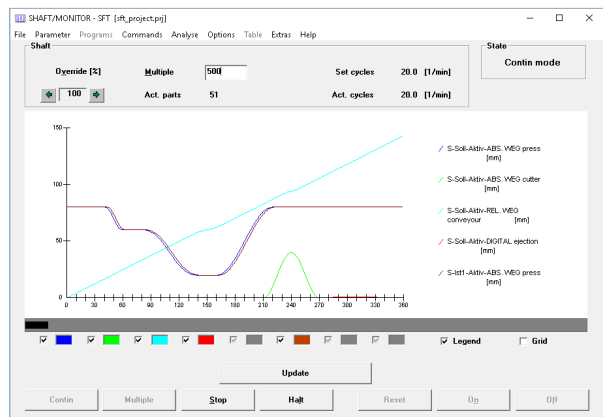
SHAFT/MONITOR - SFT [sft_project.prj]

File Parameter Programs Commands Analyse Options Table Extras Help

Shaft

Override [%]

100

Multiple 500

Act. parts 51

Set cycles 20.0 [1/min]

Act. cycles 20.0 [1/min]

State

Contin mode

150

100

50

0

0 30 60 90 120 150 180 210 240 270 300 330 360

S-Soll-Aktiv-ABS. WEG press [mm]

S-Soll-Aktiv-ABS. WEG cutter [mm]

S-Soll-Aktiv-REL. WEG conveyour [mm]

S-Soll-Aktiv-DIGITAL ejection [mm]

S-Ist1-Aktiv-ABS. WEG press [mm]

Legend

Grid

Update

Contin

Multiple

Stop

Halt

Reset

On

Off